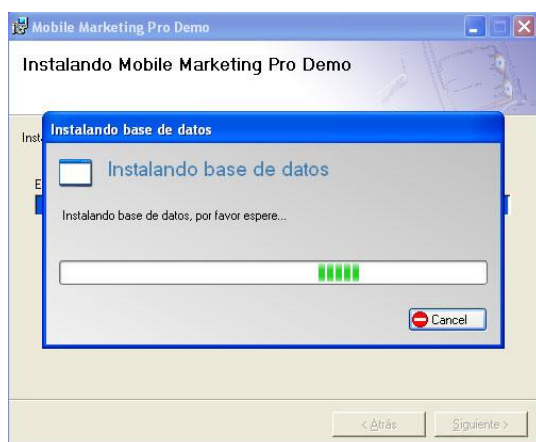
Mobile Marketing Pro Demo

Instalando Mobile Marketing Pro Demo

Inst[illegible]

E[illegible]

Instalando base de datos

Instalando base de datos

Instalando base de datos, por favor espere...

Cancel

< Atrás

Siguiente >